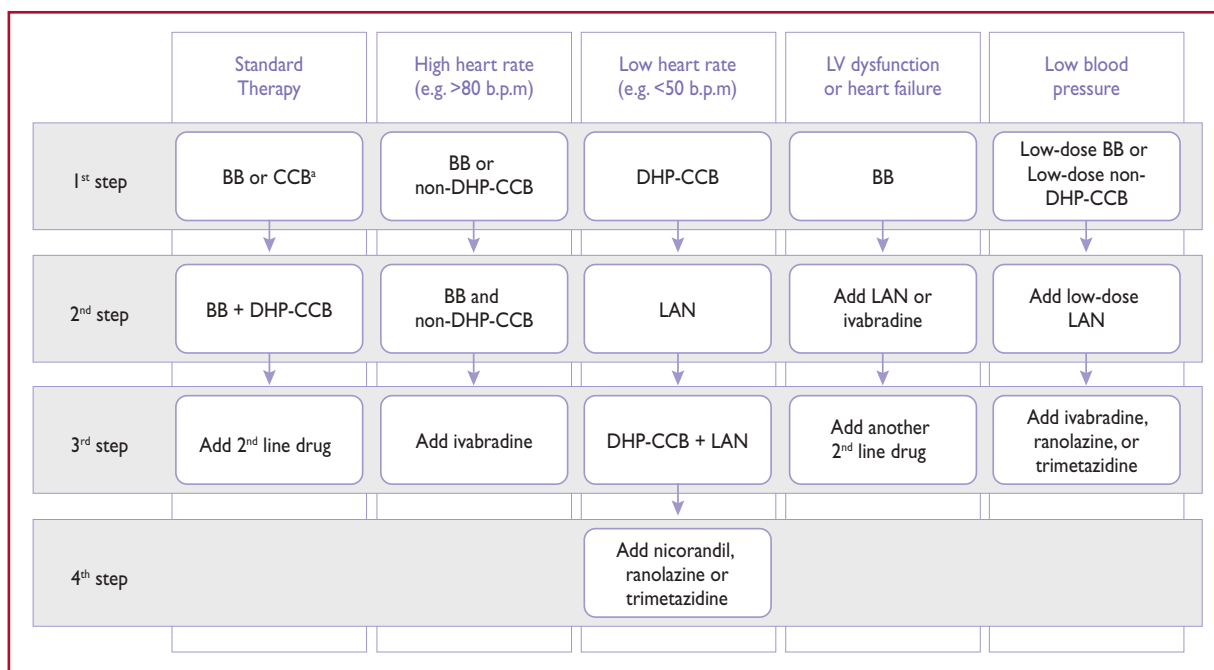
| | Standard Therapy | High heart rate (e.g. >80 b.p.m) | Low heart rate (e.g. <50 b.p.m) | LV dysfunction or heart failure | Low blood pressure |
|---|---|---|---|---|---|
| 1$^{st}$ step | BB or CCB$^{a}$ | BB or non-DHP-CCB | DHP-CCB | BB | Low-dose BB or Low-dose non-DHP-CCB |
| 2$^{nd}$ step | BB + DHP-CCB | BB and non-DHP-CCB | LAN | Add LAN or ivabradine | Add low-dose LAN |
| 3$^{rd}$ step | Add 2$^{nd}$ line drug | Add ivabradine | DHP-CCB + LAN | Add another 2$^{nd}$ line drug | Add ivabradine, ranolazine, or trimetazidine |
| 4$^{th}$ step | | | Add nicorandil, ranolazine or trimetazidine | | |